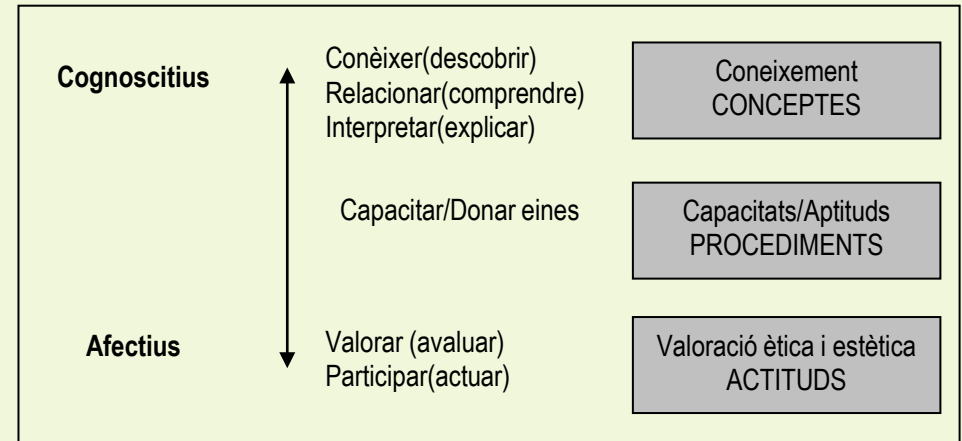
Cognoscitius

Conèixer(descobrir)
Relacionar(comprendre)
Interpretar(explicar)

Coneixement
CONCEPTES

Capacitar/Donar eines

Capacitats/Aptituds
PROCEDIMENTS

Afectius

Valorar (avaluar)
Participar(actuar)

Valoració ètica i estètica
ACTITUDS